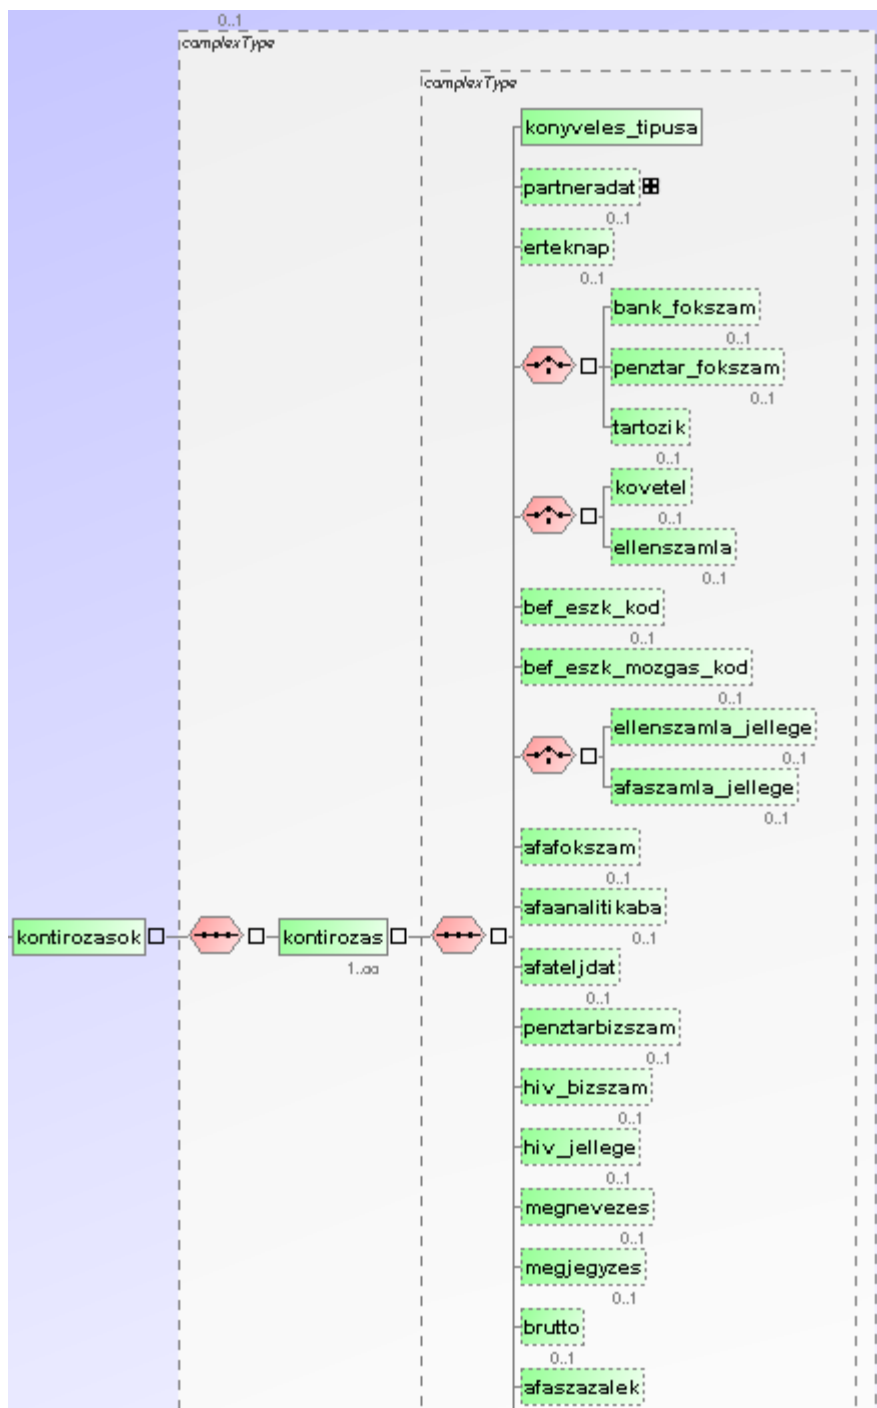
0..1
complexType
complexType
konyveles_tipusa
partneradat
0..1
erteknap
0..1
bank_fokszam
0..1
penztar_fokszam
0..1
tartozik
0..1
kovetel
0..1
ellenszamla
0..1
bef_eszk_kod
0..1
bef_eszk_mozgas_kod
0..1
ellenszamla_jellege
0..1
afaszamla_jellege
0..1
afafokszam
0..1
kontirozasok
kontirozas
1..∞
afaanalitikaba
0..1
afateljdat
0..1
penztarbizszam
0..1
hiv_bizszam
0..1
hiv_jellege
0..1
megnevezes
0..1
megjegyzes
0..1
brutto
0..1
afaszazalek